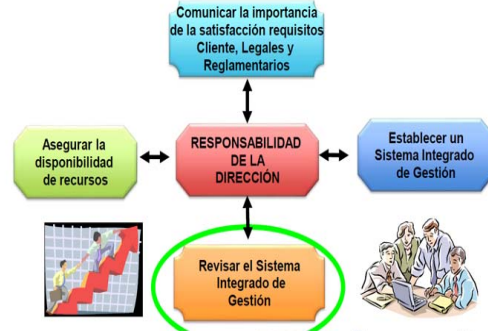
Comunicar la importancia de la satisfacción requisitos Cliente, Legales y Reglamentarios

Asegurar la disponibilidad de recursos

RESPONSABILIDAD DE LA DIRECCIÓN

Establecer un Sistema Integrado de Gestión

Revisar el Sistema Integrado de Gestión